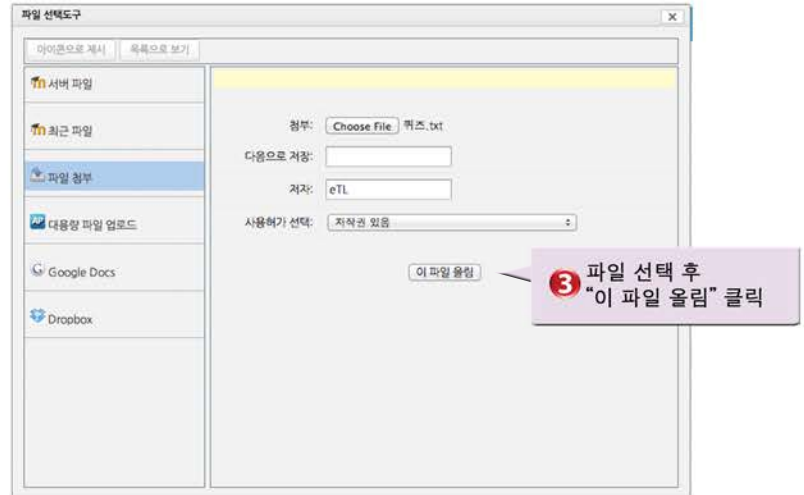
파일 선택도구

×

아이콘으로 제시 | 목록으로 보기

서버 파일

최근 파일

파일 첨부

대용량 파일 업로드

Google Docs

Dropbox

첨부: Choose File 퀴즈.txt

다음으로 저장:

저자: eTL

사용허가 선택: 저작권 있음

이 파일 올림

3 파일 선택 후 "이 파일 올림" 클릭